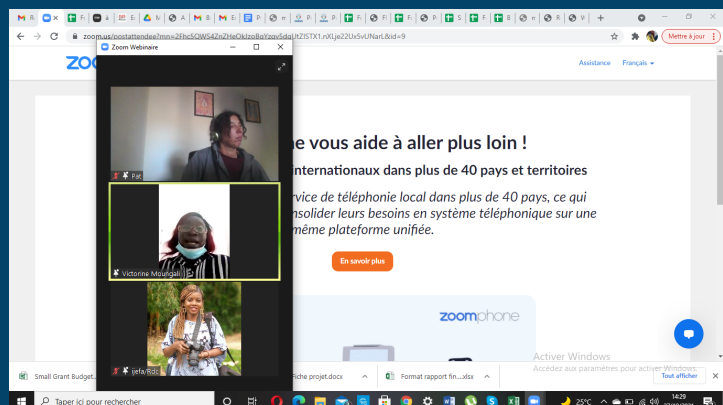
zoom.us/postattendee?mn=2Fhc5QWS4ZnZHeOkJzoBgYzqv5dqUtZ15TX1.nXLje22Ux5vUNarL&id=9

Mettre à jour

Zoom Webinaire

Assistance Français

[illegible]e vous aide à aller plus loin !

internationaux dans plus de 40 pays et territoires

rvice de téléphonie local dans plus de 40 pays, ce qui nsolider leurs besoins en système téléphonique sur une même plateforme unifiée.

En savoir plus

zoomphone

Pat

Victorine Moungali

Jjefa/Rdc

Activer Windows
Accédez aux paramètres pour activer Windows.

Small Grant Budget....

Fiche projet.docx

Format rapport fin....xlsx

Tout afficher

Taper ici pour rechercher

25°C

14:29